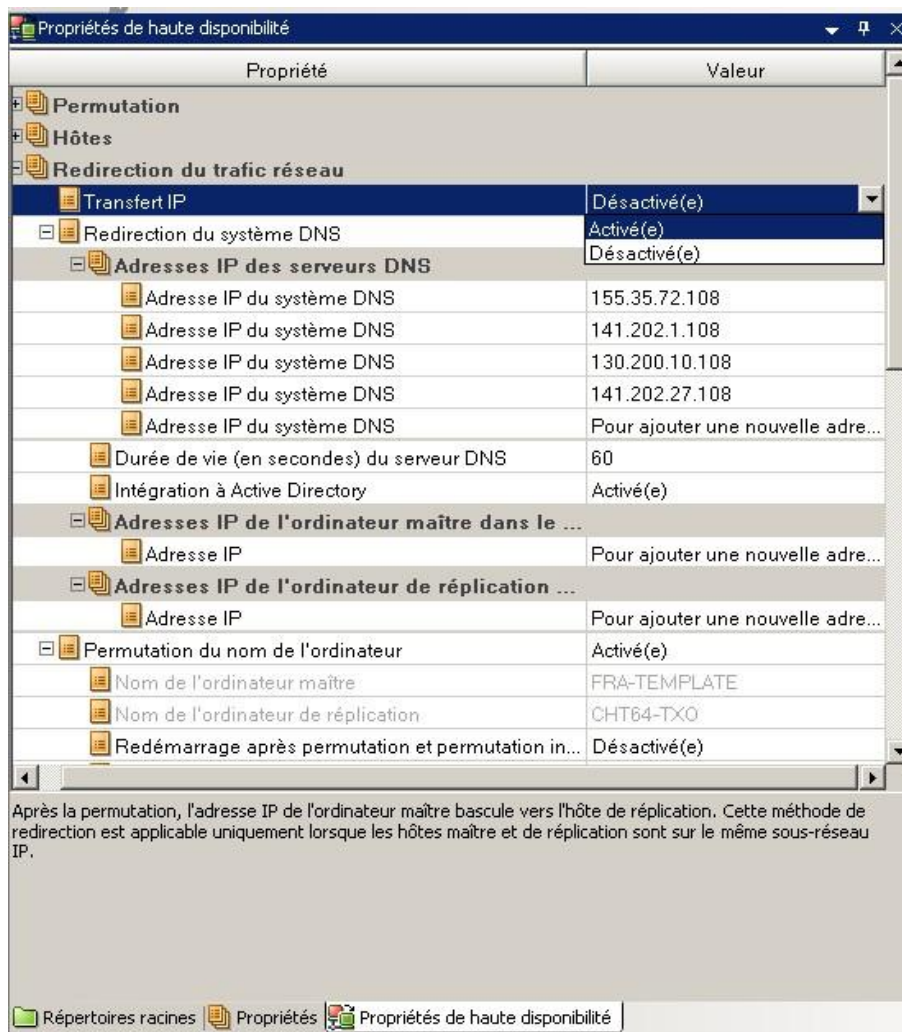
Propriétés de haute disponibilité

| Propriété | Valeur |
|---|---|
| Permutation | |
| Hôtes | |
| Redirection du trafic réseau | |
| Transfert IP | Désactivé(e) |
| Redirection du système DNS | Activé(e) |
| Adresses IP des serveurs DNS | Désactivé(e) |
| Adresse IP du système DNS | 155.35.72.108 |
| Adresse IP du système DNS | 141.202.1.108 |
| Adresse IP du système DNS | 130.200.10.108 |
| Adresse IP du système DNS | 141.202.27.108 |
| Adresse IP du système DNS | Pour ajouter une nouvelle adre... |
| Durée de vie (en secondes) du serveur DNS | 60 |
| Intégration à Active Directory | Activé(e) |
| Adresses IP de l'ordinateur maître dans le ... | |
| Adresse IP | Pour ajouter une nouvelle adre... |
| Adresses IP de l'ordinateur de réplication ... | |
| Adresse IP | Pour ajouter une nouvelle adre... |
| Permutation du nom de l'ordinateur | Activé(e) |
| Nom de l'ordinateur maître | FRA-TEMPLATE |
| Nom de l'ordinateur de réplication | CHT64-TXO |
| Redémarrage après permutation et permutation in... | Désactivé(e) |

Après la permutation, l'adresse IP de l'ordinateur maître bascule vers l'hôte de réplication. Cette méthode de redirection est applicable uniquement lorsque les hôtes maître et de réplication sont sur le même sous-réseau IP.

Répertoires racines | Propriétés | Propriétés de haute disponibilité